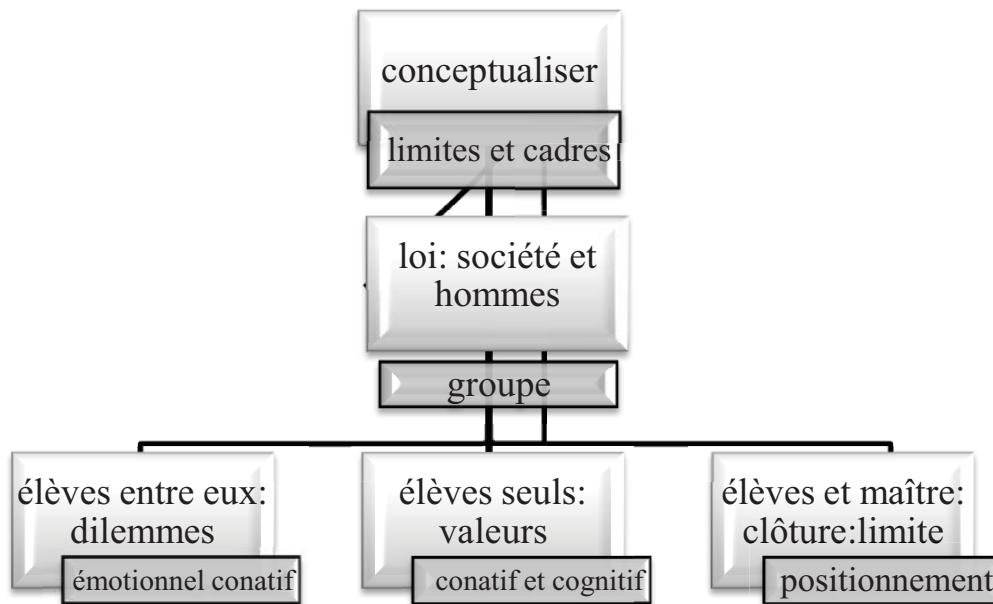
conceptualiser

limites et cadres

loi: société et hommes

groupe

élèves entre eux: dilemmes

émotionnel conatif

élèves seuls: valeurs

conatif et cognitif

élèves et maître: clôture:limite

positionnement